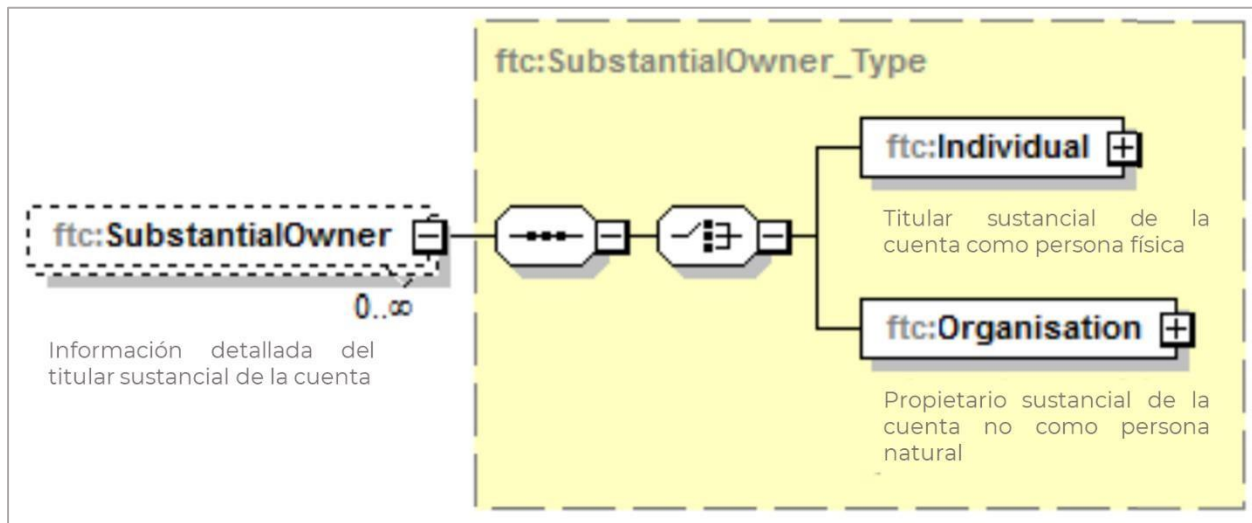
ftc:SubstantialOwner_Type

ftc:SubstantialOwner

0..∞

Información detallada del titular sustancial de la cuenta

ftc:Individual

Titular sustancial de la cuenta como persona física

ftc:Organisation

Propietario sustancial de la cuenta no como persona natural